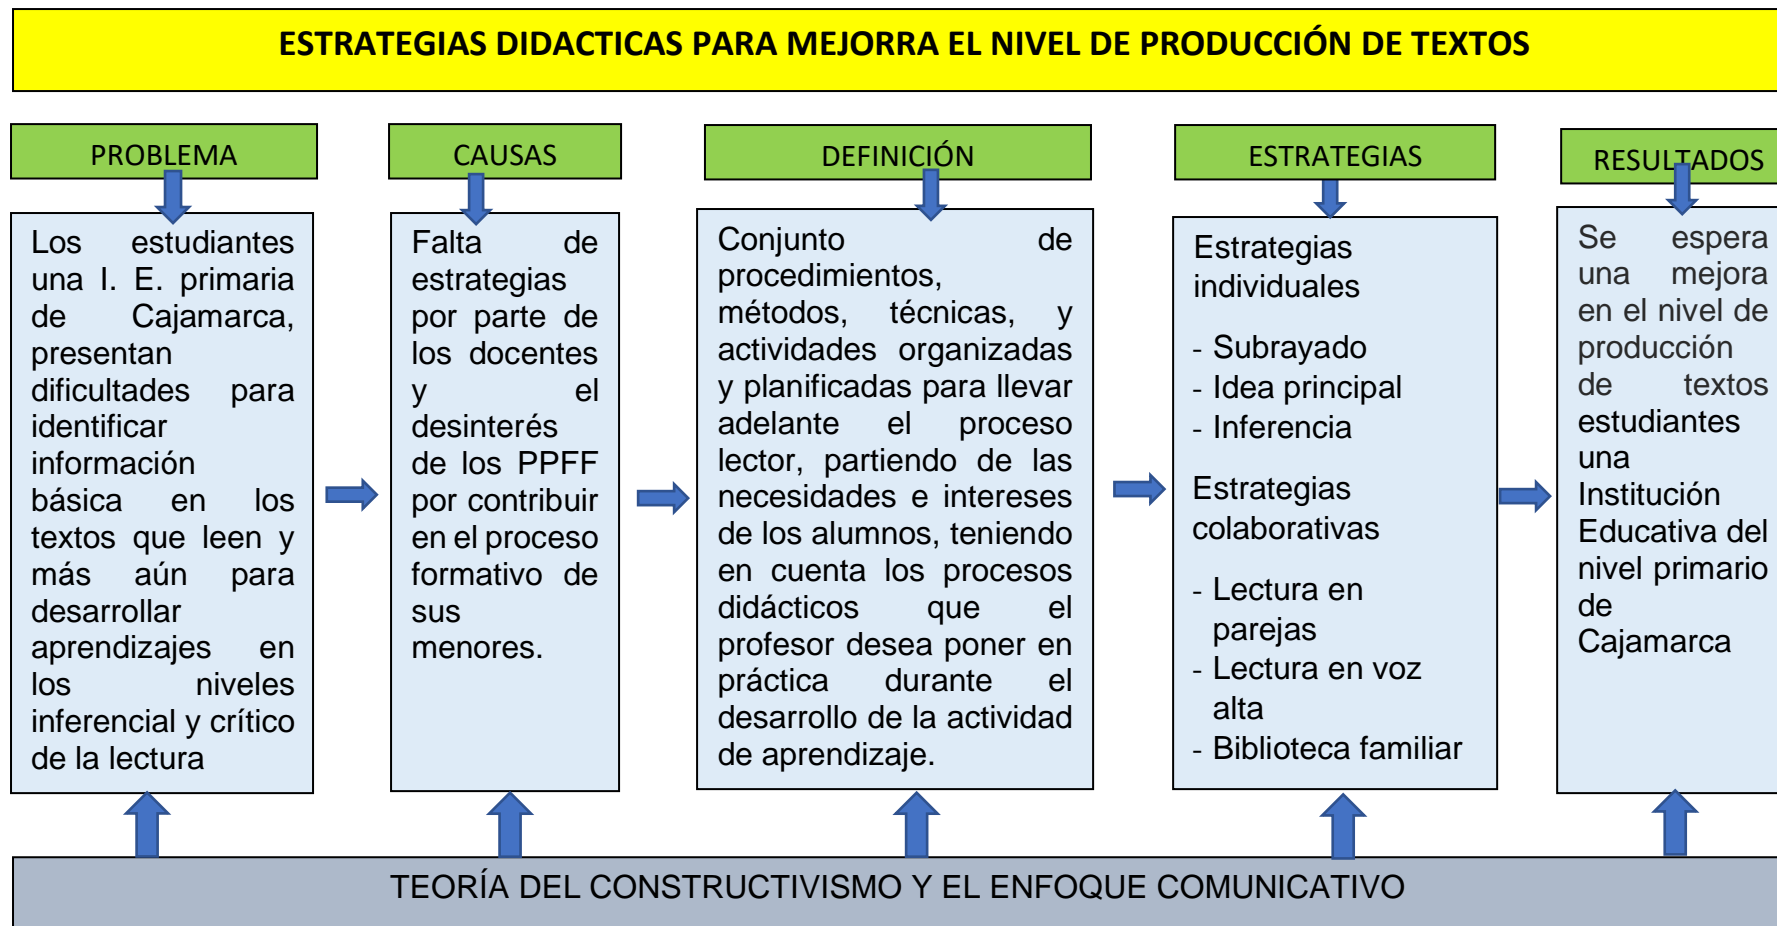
ESTRATEGIAS DIDACTICAS PARA MEJORRA EL NIVEL DE PRODUCCIÓN DE TEXTOS

PROBLEMA

Los estudiantes una I. E. primaria de Cajamarca, presentan dificultades para identificar información básica en los textos que leen y más aún para desarrollar aprendizajes en los niveles inferencial y crítico de la lectura

CAUSAS

Falta de estrategias por parte de los docentes y el desinterés de los PPFF por contribuir en el proceso formativo de sus menores.

DEFINICIÓN

Conjunto de procedimientos, métodos, técnicas, y actividades organizadas y planificadas para llevar adelante el proceso lector, partiendo de las necesidades e intereses de los alumnos, teniendo en cuenta los procesos didácticos que el profesor desea poner en práctica durante el desarrollo de la actividad de aprendizaje.

ESTRATEGIAS

Estrategias individuales

- Subrayado
- Idea principal
- Inferencia

Estrategias colaborativas

- Lectura en parejas
- Lectura en voz alta
- Biblioteca familiar

RESULTADOS

Se espera una mejora en el nivel de producción de textos estudiantes una Institución Educativa del nivel primario de Cajamarca

TEORÍA DEL CONSTRUCTIVISMO Y EL ENFOQUE COMUNICATIVO